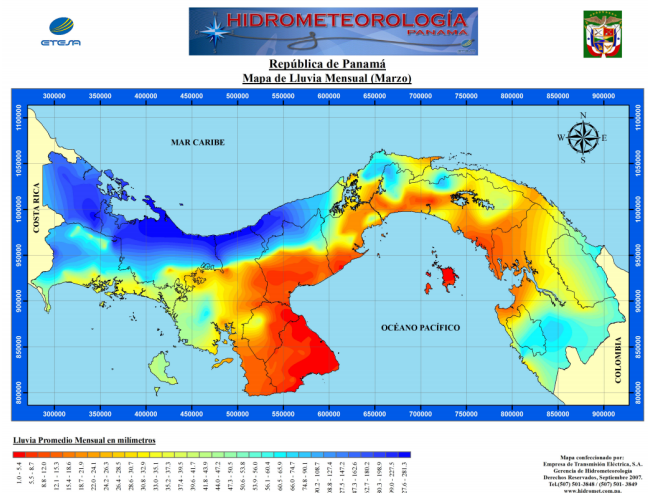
ETESA

HIDROMETEOROLOGÍA
PANAMA

República de Panamá
Mapa de Lluvia Mensual (Marzo)

300000 350000 400000 450000 500000 550000 600000 650000 700000 750000 800000 850000 900000

1100000
1050000
1000000
950000
900000
850000
800000

MAR CARIBE

COSTA RICA

OCÉANO PACÍFICO

COLOMBIA

N
S
E
W

Lluvia Promedio Mensual en milimetros

| 1.0 - 5.4 | 5.5 - 8.7 | 8.8 - 12.0 | 12.1 - 15.3 | 15.4 - 18.6 | 18.7 - 21.9 | 22.0 - 24.1 | 24.2 - 26.3 | 26.4 - 28.5 | 28.6 - 30.7 | 30.8 - 32.9 | 33.0 - 35.1 | 35.2 - 37.3 | 37.4 - 39.5 | 39.6 - 41.7 | 41.8 - 43.9 | 44.0 - 47.2 | 47.3 - 50.5 | 50.6 - 53.8 | 53.9 - 56.0 | 56.1 - 60.4 | 60.5 - 65.9 | 66.0 - 74.7 | 74.8 - 90.1 | 90.2 - 108.7 | 108.8 - 127.4 | 127.5 - 147.2 | 147.3 - 162.6 | 162.7 - 180.2 | 180.3 - 198.9 | 199.0 - 227.5 | 227.6 - 281.3 |
|---|---|---|---|---|---|---|---|---|---|---|---|---|---|---|---|---|---|---|---|---|---|---|---|---|---|---|---|---|---|---|---|

Mapa confeccionado por:
Empresa de Transmisión Eléctrica, S.A.
Gerencia de Hidrometeorología
Derechos Reservados, Septiembre 2007.
Tel.(507) 501-3848 / (507) 501-3849
www.hidromet.com.pa